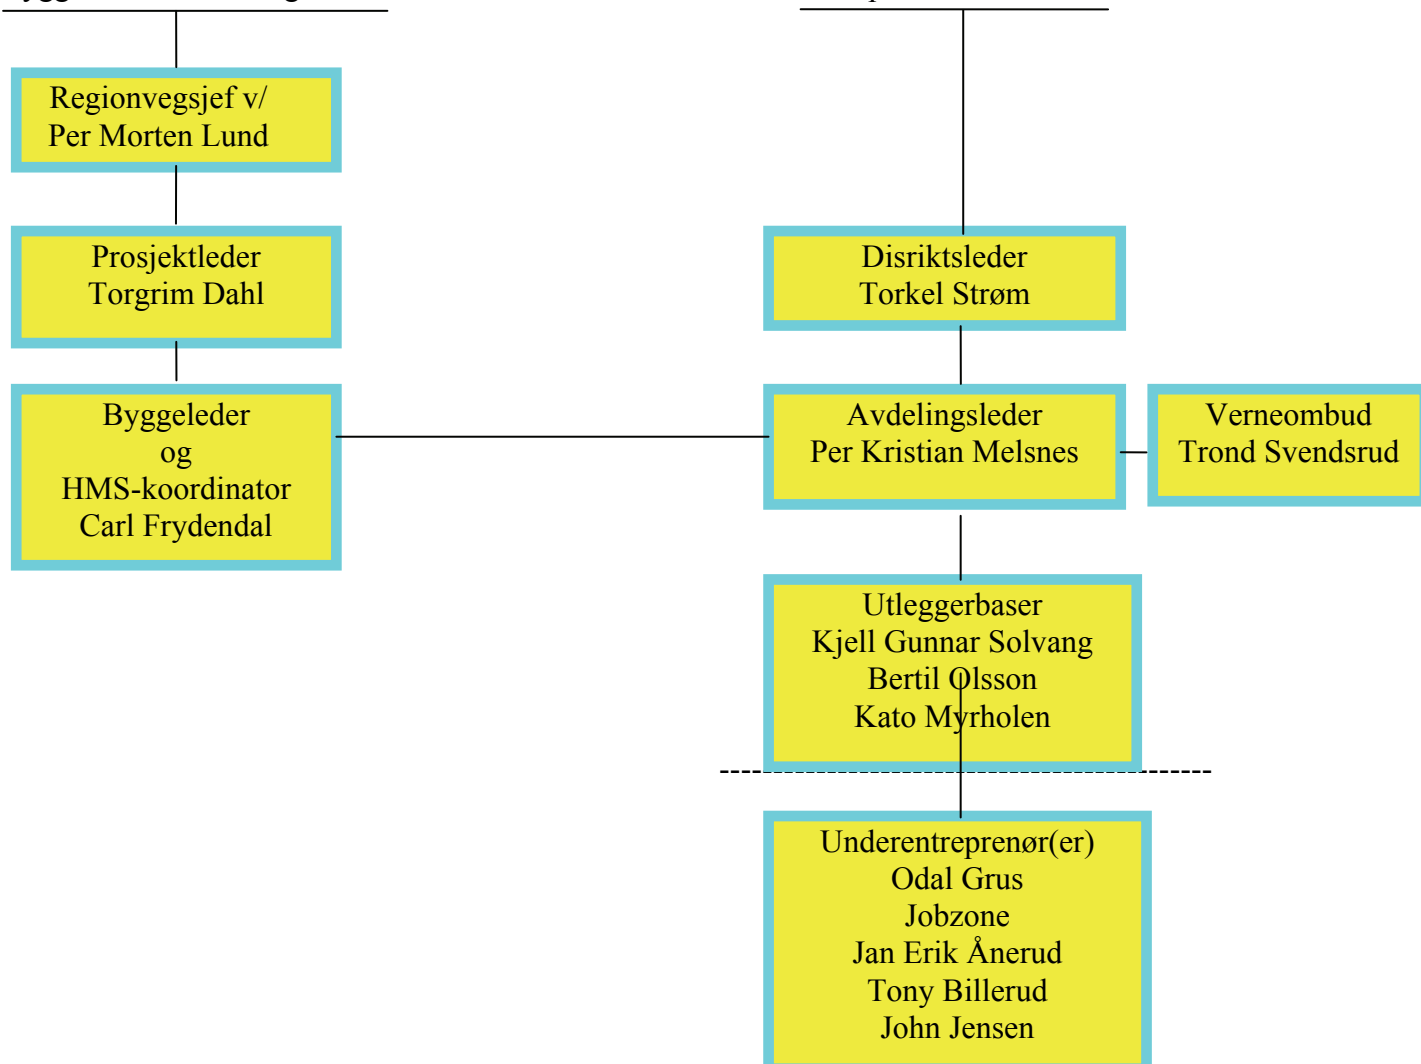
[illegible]

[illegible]

Regionvegsjef v/
Per Morten Lund

Prosjektleder
Torgrim Dahl

Byggeleder
og
HMS-koordinator
Carl Frydendal

Disriktsleder
Torkel Strøm

Avdelingsleder
Per Kristian Melsnes

Verneombud
Trond Svendsrud

Utleggerbaser
Kjell Gunnar Solvang
Bertil Olsson
Kato Myrholen

Underentreprenør(er)
Odal Grus
Jobzone
Jan Erik Ånerud
Tony Billerud
John Jensen